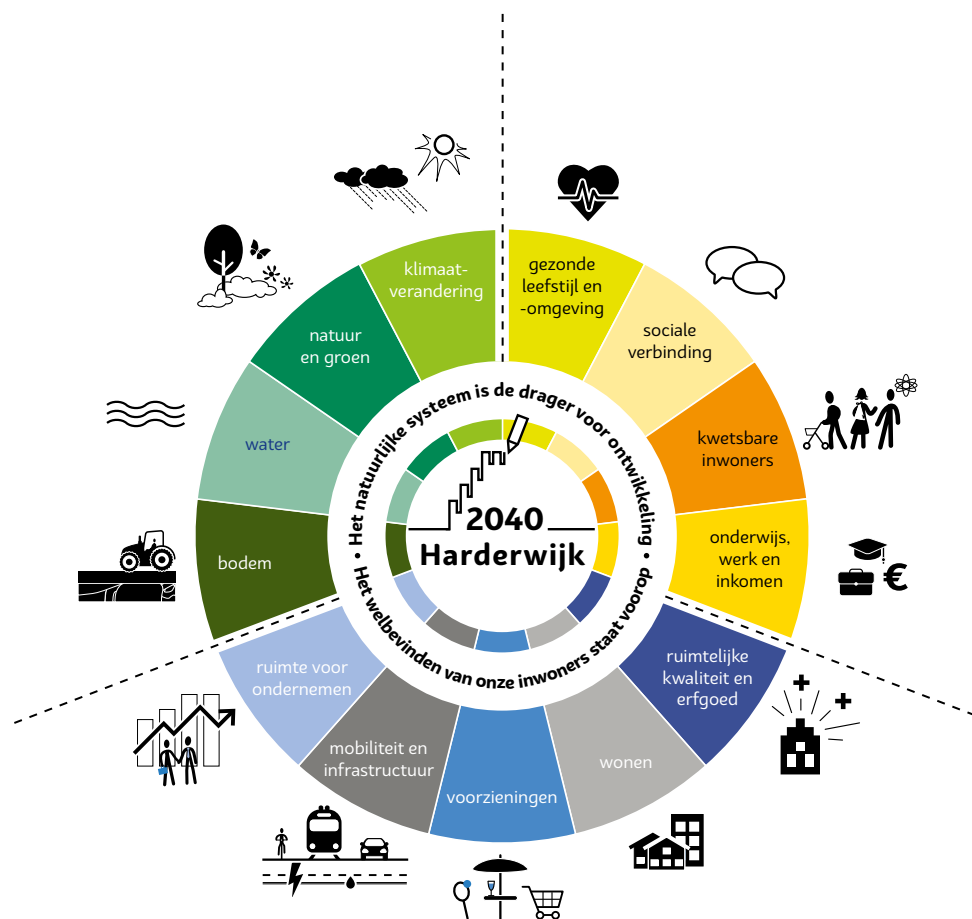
klimaat-verandering

gezonde leefstijl en -omgeving

sociale verbinding

natuur en groen

water

kwetsbare inwoners

bodem

onderwijs, werk en inkomen

ruimte voor ondernemen

ruimtelijke kwaliteit en erfgoed

mobiliteit en infrastructuur

voorzieningen

wonen

Het natuurlijke systeem is de drager voor ontwikkeling • Het welbevinden van onze inwoners staat voorop •

2040 Harderwijk

€